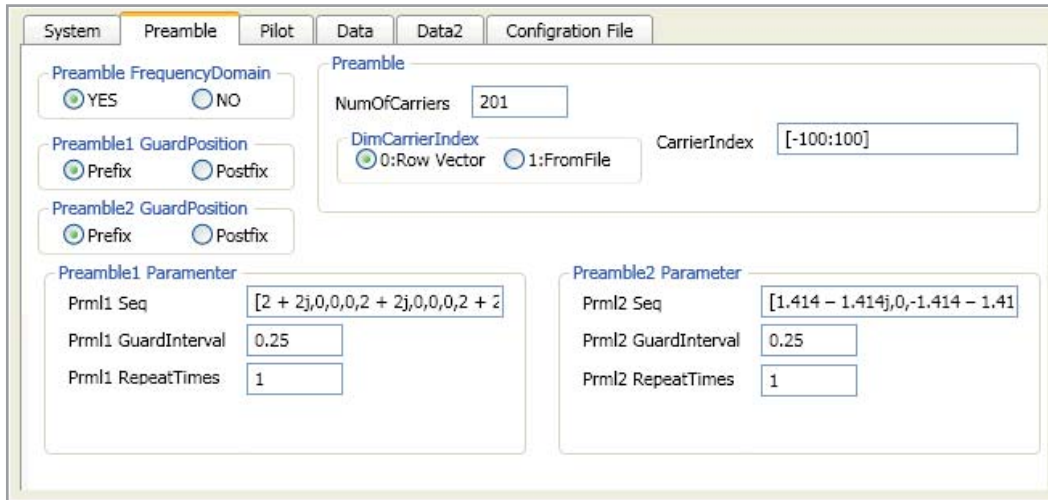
System | Preamble | Pilot | Data | Data2 | Configration File

Preamble FrequencyDomain
YES NO

Preamble1 GuardPosition
Prefix Postfix

Preamble2 GuardPosition
Prefix Postfix

Preamble
NumOfCarriers 201
DimCarrierIndex
0:Row Vector 1:FromFile
CarrierIndex [-100:100]

Preamble1 Paramenter
Prml1 Seq [2 + 2j,0,0,0,2 + 2j,0,0,0,2 + 2
Prml1 GuardInterval 0.25
Prml1 RepeatTimes 1

Preamble2 Parameter
Prml2 Seq [1.414 – 1.414j,0,-1.414 – 1.41
Prml2 GuardInterval 0.25
Prml2 RepeatTimes 1